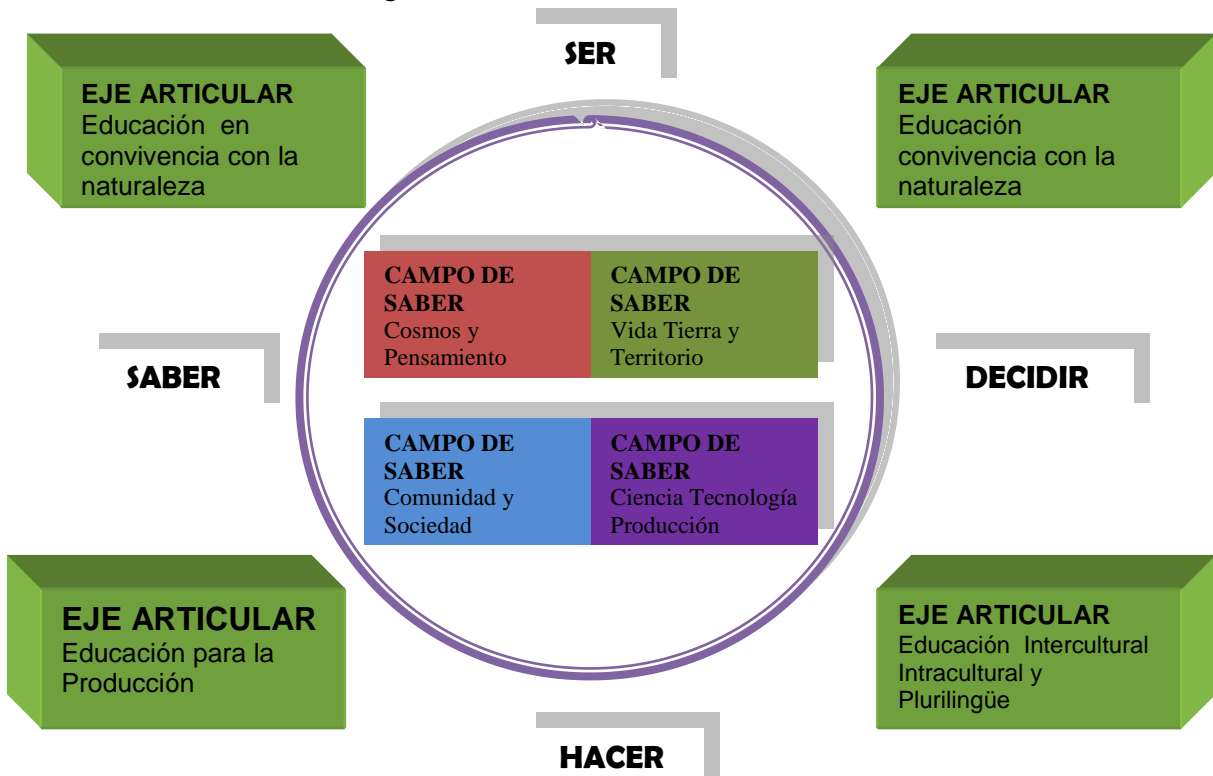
SER

EJE ARTICULAR
Educación en convivencia con la naturaleza

EJE ARTICULAR
Educación convivencia con la naturaleza

CAMPO DE SABER
Cosmos y Pensamiento

CAMPO DE SABER
Vida Tierra y Territorio

SABER

DECIDIR

CAMPO DE SABER
Comunidad y Sociedad

CAMPO DE SABER
Ciencia Tecnología Producción

EJE ARTICULAR
Educación para la Producción

EJE ARTICULAR
Educación Intercultural Intracultural y Plurilingüe

HACER